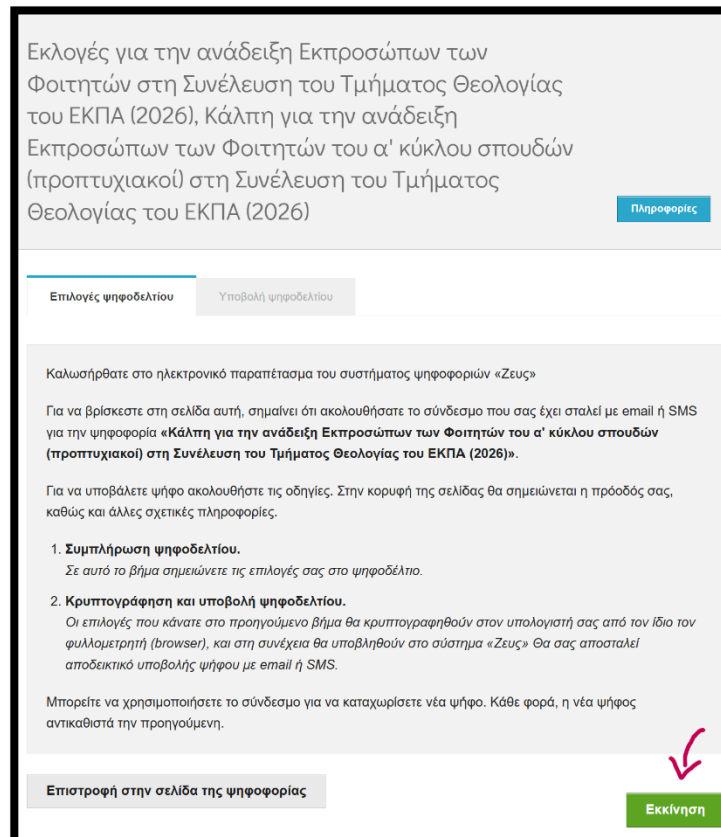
Εκλογές για την ανάδειξη Εκπροσώπων των Φοιτητών στη Συνέλευση του Τμήματος Θεολογίας του ΕΚΠΑ (2026), Κάλπη για την ανάδειξη Εκπροσώπων των Φοιτητών του α' κύκλου σπουδών (προπτυχιακοί) στη Συνέλευση του Τμήματος Θεολογίας του ΕΚΠΑ (2026)

Πληροφορίες

Επιλογές ψηφοδελτίου

Υποβολή ψηφοδελτίου

Καλωσήρθατε στο ηλεκτρονικό παραπέτασμα του συστήματος ψηφοφοριών «Ζευς»

Για να βρίσκεστε στη σελίδα αυτή, σημαίνει ότι ακολουθήσατε το σύνδεσμο που σας έχει σταλεί με email ή SMS για την ψηφοφορία **«Κάλπη για την ανάδειξη Εκπροσώπων των Φοιτητών του α' κύκλου σπουδών (προπτυχιακοί) στη Συνέλευση του Τμήματος Θεολογίας του ΕΚΠΑ (2026)»**.

Για να υποβάλετε ψήφο ακολουθήστε τις οδηγίες. Στην κορυφή της σελίδας θα σημειώνεται η πρόοδός σας, καθώς και άλλες σχετικές πληροφορίες.

1. **Συμπλήρωση ψηφοδελτίου.**
*Σε αυτό το βήμα σημειώνετε τις επιλογές σας στο ψηφοδέλτιο.*

2. **Κρυπτογράφηση και υποβολή ψηφοδελτίου.**
*Οι επιλογές που κάνατε στο προηγούμενο βήμα θα κρυπτογραφηθούν στον υπολογιστή σας από τον ίδιο τον φυλλομετρητή (browser), και στη συνέχεια θα υποβληθούν στο σύστημα «Ζευς» Θα σας αποσταλεί αποδεικτικό υποβολής ψήφου με email ή SMS.*

Μπορείτε να χρησιμοποιήσετε το σύνδεσμο για να καταχωρίσετε νέα ψήφο. Κάθε φορά, η νέα ψήφος αντικαθιστά την προηγούμενη.

Επιστροφή στην σελίδα της ψηφοφορίας

Εκκίνηση